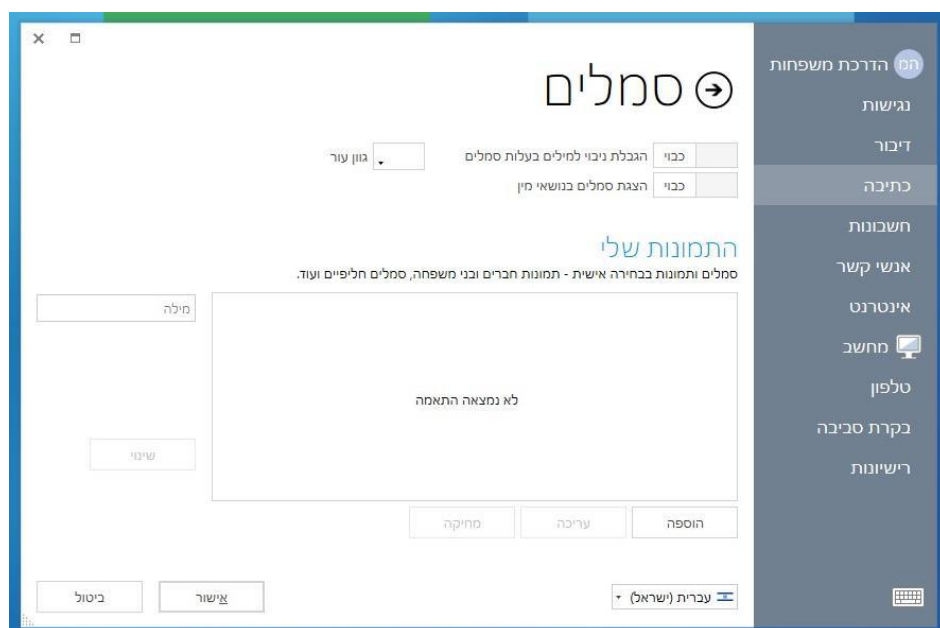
המ הדרכת משפחות
נגישות
דיבור
כתיבה
חשבונות
אנשי קשר
אינטרנט
מחשב
טלפון
בקרת סביבה
רישיונות

סמלים

כבוי הגבלת ניבוי למילים בעלות סמלים
גוון עור
כבוי הצגת סמלים בנושאי מין

התמונות שלי
סמלים ותמונות בבחירה אישית - תמונות חברים ובני משפחה, סמלים חליפיים ועוד.

מילה

לא נמצאה התאמה

שינוי

הוספה
עריכה
מחיקה

עברית (ישראל)
אישור
ביטול